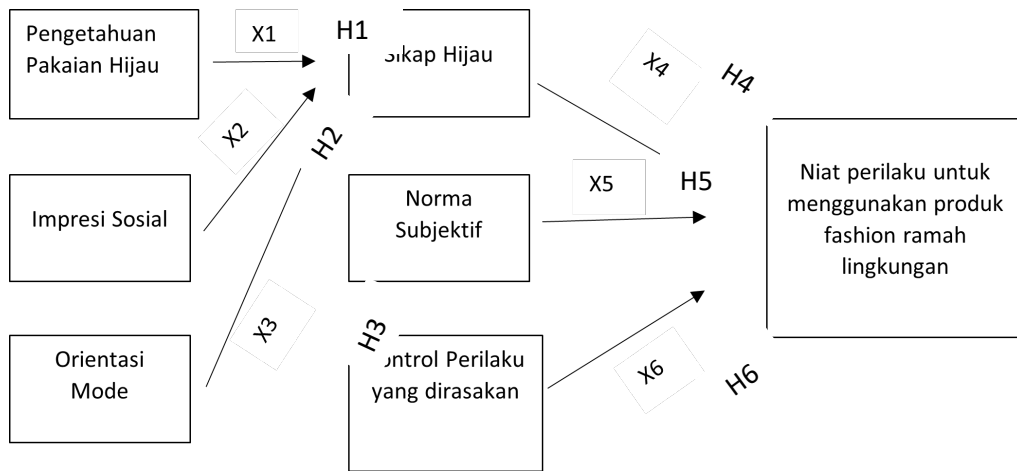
Pengetahuan Pakaian Hijau

X1

H1

Sikap Hijau

X4

H4

X2

H2

Impresi Sosial

Norma Subjektif

X5

H5

Niat perilaku untuk menggunakan produk fashion ramah lingkungan

X3

H3

Orientasi Mode

Kontrol Perilaku yang dirasakan

X6

H6